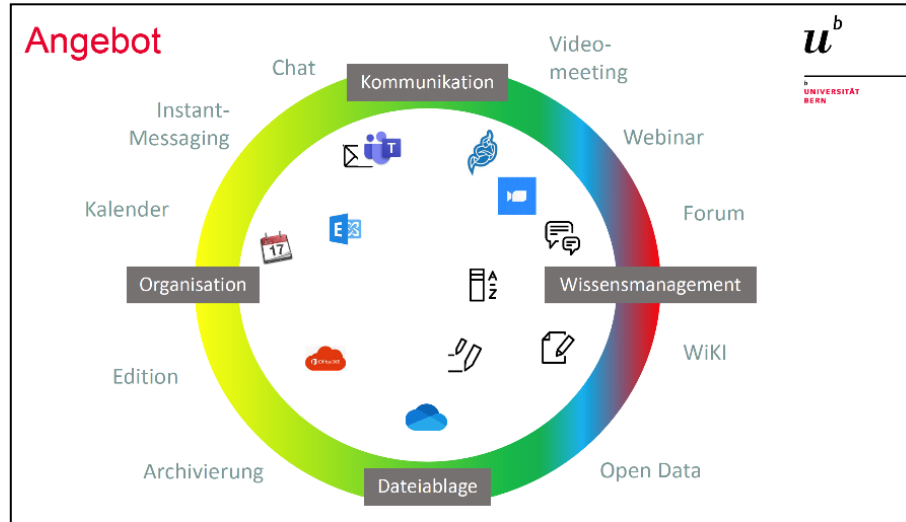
Angebot

$u^b$

b
UNIVERSITÄT
BERN

Chat

Kommunikation

Video-meeting

Instant-Messaging

Webinar

Kalender

Forum

17

Organisation

Wissensmanagement

WiKI

Edition

Archivierung

Dateiablage

Open Data